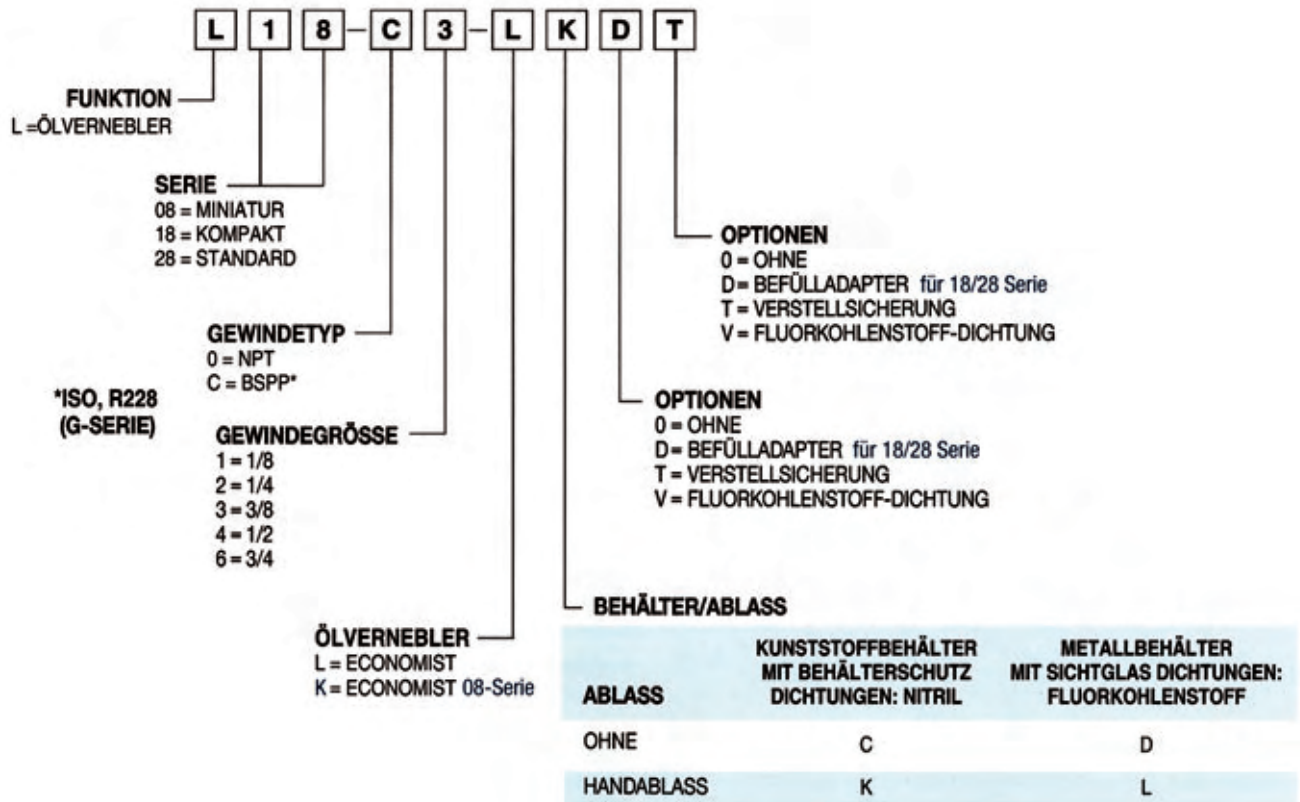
L 1 8 – C 3 – L K D T

FUNKTION
L =ÖLVERNEBLER

SERIE
08 = MINIATUR
18 = KOMPAKT
28 = STANDARD

GEWINDETYP
0 = NPT
C = BSPP*

*ISO, R228 (G-SERIE)

GEWINDEGRÖSSE
1 = 1/8
2 = 1/4
3 = 3/8
4 = 1/2
6 = 3/4

ÖLVERNEBLER
L = ECONOMIST
K = ECONOMIST 08-Serie

OPTIONEN
0 = OHNE
D= BEFÜLLADAPTER für 18/28 Serie
T = VERSTELLSICHERUNG
V = FLUORKOHLENSTOFF-DICHTUNG

OPTIONEN
0 = OHNE
D= BEFÜLLADAPTER für 18/28 Serie
T = VERSTELLSICHERUNG
V = FLUORKOHLENSTOFF-DICHTUNG

BEHÄLTER/ABLASS

| ABLASS | KUNSTSTOFFBEHÄLTER MIT BEHÄLTERSCHUTZ DICHTUNGEN: NITRIL | METALLBEHÄLTER MIT SICHTGLAS DICHTUNGEN: FLUORKOHLENSTOFF |
|---|---|---|
| OHNE | C | D |
| HANDABLASS | K | L |